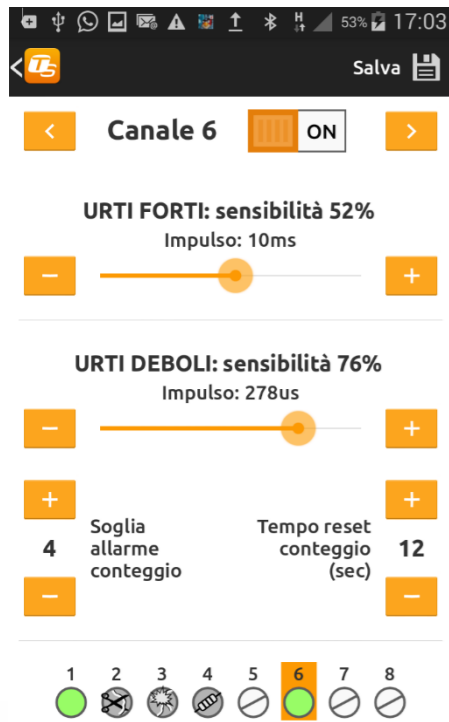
53% 17:03

Salva

<

Canale 6

ON

>

URTI FORTI: sensibilità 52%

Impulso: 10ms

−

+

URTI DEBOLI: sensibilità 76%

Impulso: 278us

−

+

+

4

Soglia allarme conteggio

−

+

Tempo reset conteggio (sec)

12

−

1 2 3 4 5 6 7 8